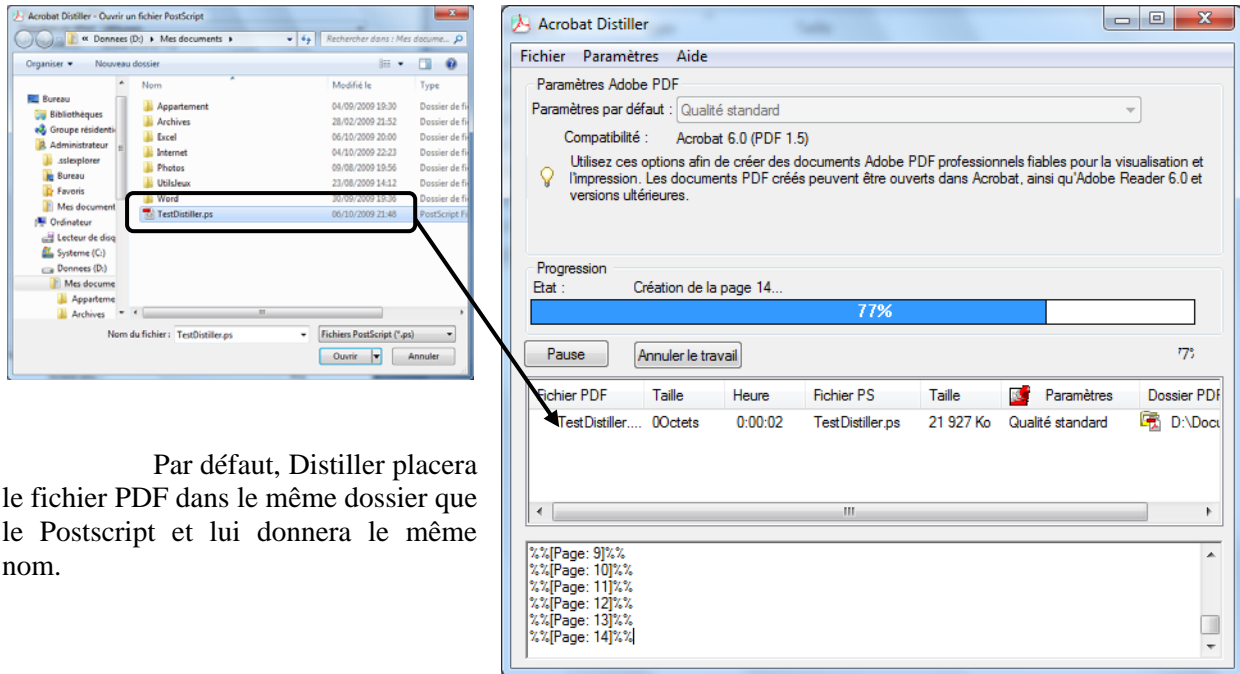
Acrobat Distiller - Ouvrir un fichier PostScript

« Donnees (D:) ▸ Mes documents ▸

Rechercher dans : Mes docume...

Organiser ▾ Nouveau dossier

Bureau
Bibliothèques
Groupe résidenti
Administrateur
.sslexplorer
Bureau
Favoris
Mes document
Ordinateur
Lecteur de disq
Systeme (C:)
Donnees (D:)
Mes docume
Appparteme
Archives

| Nom | Modifié le | Type |
|---|---|---|
| Appartement | 04/09/2009 19:30 | Dossier de fi |
| Archives | 28/02/2009 21:52 | Dossier de fi |
| Excel | 06/10/2009 20:00 | Dossier de fi |
| Internet | 04/10/2009 22:23 | Dossier de fi |
| Photos | 09/08/2009 19:56 | Dossier de fi |
| Utilsleux | 23/08/2009 14:12 | Dossier de fi |
| Word | 30/09/2009 19:36 | Dossier de fi |
| TestDistiller.ps | 06/10/2009 21:48 | PostScript Fi |

Nom du fichier : TestDistiller.ps

Fichiers PostScript (*.ps)

Ouvrir Annuler

Par défaut, Distiller placera le fichier PDF dans le même dossier que le Postscript et lui donnera le même nom.

Acrobat Distiller

Fichier Paramètres Aide

Paramètres Adobe PDF

Paramètres par défaut : Qualité standard

Compatibilité : Acrobat 6.0 (PDF 1.5)

Utilisez ces options afin de créer des documents Adobe PDF professionnels fiables pour la visualisation et l'impression. Les documents PDF créés peuvent être ouverts dans Acrobat, ainsi qu'Adobe Reader 6.0 et versions ultérieures.

Progression

Etat : Création de la page 14...

77%

Pause Annuler le travail

'7%

| Fichier PDF | Taille | Heure | Fichier PS | Taille | Paramètres | Dossier PDF |
|---|---|---|---|---|---|---|
| TestDistiller.... | 0Octets | 0:00:02 | TestDistiller.ps | 21 927 Ko | Qualité standard | D:\Docu |

%%[Page: 9]%%
%%[Page: 10]%%
%%[Page: 11]%%
%%[Page: 12]%%
%%[Page: 13]%%
%%[Page: 14]%%